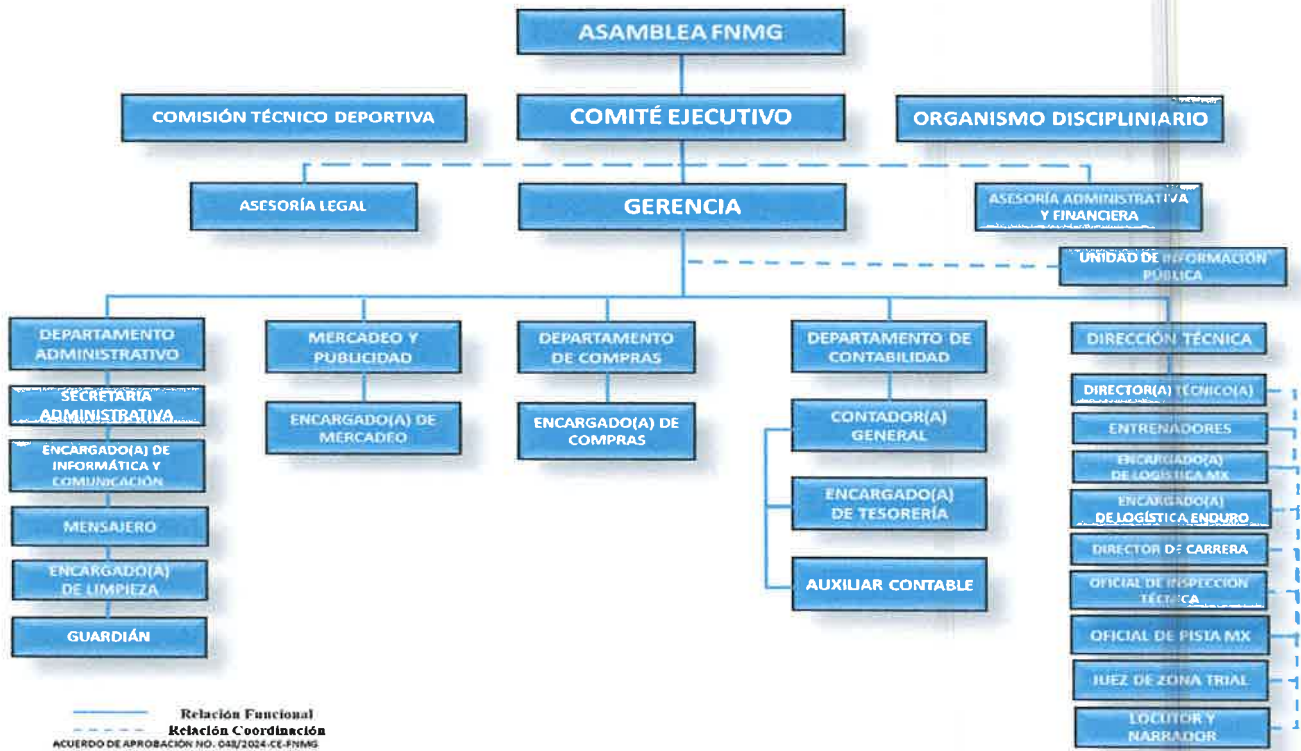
ASAMBLEA FNMG

COMISIÓN TÉCNICO DEPORTIVA

COMITÉ EJECUTIVO

ORGANISMO DISCIPLINIARIO

ASESORÍA LEGAL

GERENCIA

ASESORÍA ADMINISTRATIVA Y FINANCIERA

UNIDAD DE INFORMACIÓN PÚBLICA

DEPARTAMENTO ADMINISTRATIVO

SECRETARIA ADMINISTRATIVA

ENCARGADO(A) DE INFORMÁTICA Y COMUNICACIÓN

MENSAJERO

ENCARGADO(A) DE LIMPIEZA

GUARDIÁN

MERCADEO Y PUBLICIDAD

ENCARGADO(A) DE MERCADEO

DEPARTAMENTO DE COMPRAS

ENCARGADO(A) DE COMPRAS

DEPARTAMENTO DE CONTABILIDAD

CONTADOR(A) GENERAL

ENCARGADO(A) DE TESORERÍA

AUXILIAR CONTABLE

DIRECCIÓN TÉCNICA

DIRECTOR(A) TÉCNICO(A)

ENTRENADORES

ENCARGADO(A) DE LOGÍSTICA MX

ENCARGADO(A) DE LOGÍSTICA ENDURO

DIRECTOR DE CARRERA

OFICIAL DE INSPECCIÓN TÉCNICA

OFICIAL DE PISTA MX

JUEZ DE ZONA TRIAL

LOCUTOR Y NARRADOR

Relación Funcional
Relación Coordinación
ACUERDO DE APROBACIÓN NO. 048/2024-CE-FNMG